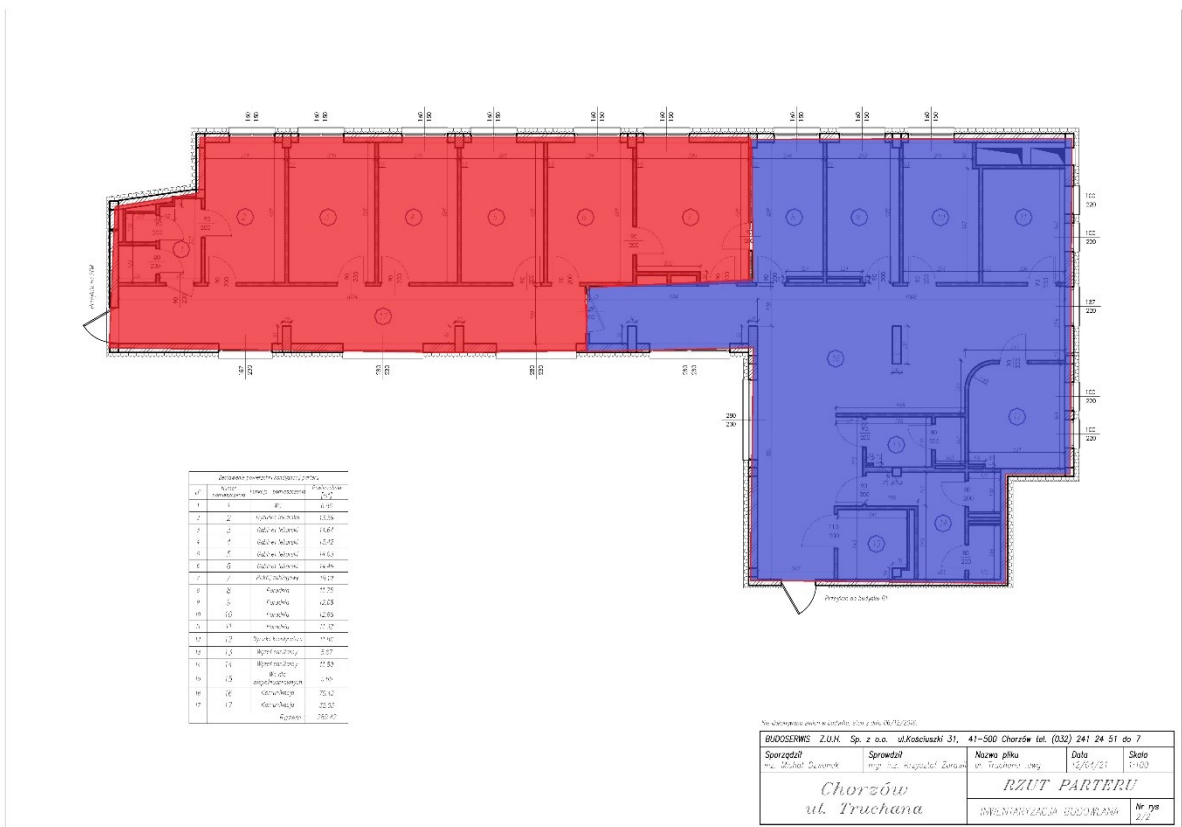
Zestawienie powierzchni użytkowych parteru

| n° | Numer pomieszczenia | Funkcja pomieszczenia | Powierzchnia [m²] |
|---|---|---|---|
| 1 | 1 | Wc | 6.45 |
| 2 | 2 | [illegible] | 13.36 |
| 3 | 3 | Gabinet lekarski | 13.67 |
| 4 | 4 | Gabinet lekarski | 13.13 |
| 5 | 5 | Gabinet lekarski | 14.03 |
| 6 | 6 | Gabinet lekarski | 14.46 |
| 7 | 7 | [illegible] | 16.17 |
| 8 | 8 | Poradnia | 11.25 |
| 9 | 9 | Poradnia | 12.08 |
| 10 | 10 | Poradnia | 12.65 |
| 11 | 11 | Poradnia | 11.12 |
| 12 | 12 | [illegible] | 11.10 |
| 13 | 13 | Węzeł sanitarny | 3.97 |
| 14 | 14 | Węzeł sanitarny | 11.53 |
| 15 | 15 | Wc dla niepełnosprawnych | 4.10 |
| 16 | 16 | Komunikacja | 75.12 |
| 17 | 17 | Komunikacja | 33.32 |
| | | Razem | 250.42 |

Przyłącze do budynku 01

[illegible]

BUDOSERWIS Z.U.H. Sp. z o.o. ul.Kościuszki 31, 41-500 Chorzów tel. (032) 241 24 51 do 7

| Sporządził | Sprawdził | Nazwa pliku | Data | Skala |
|---|---|---|---|---|
| inż. Michał Dworaczyk | mgr inż. Krzysztof Zarosa | ul. Truchana.dwg | 12/04/21 | 1:100 |

Chorzów ul. Truchana

RZUT PARTERU

INWENTARYZACJA BUDOWLANA

Nr rys 2/2